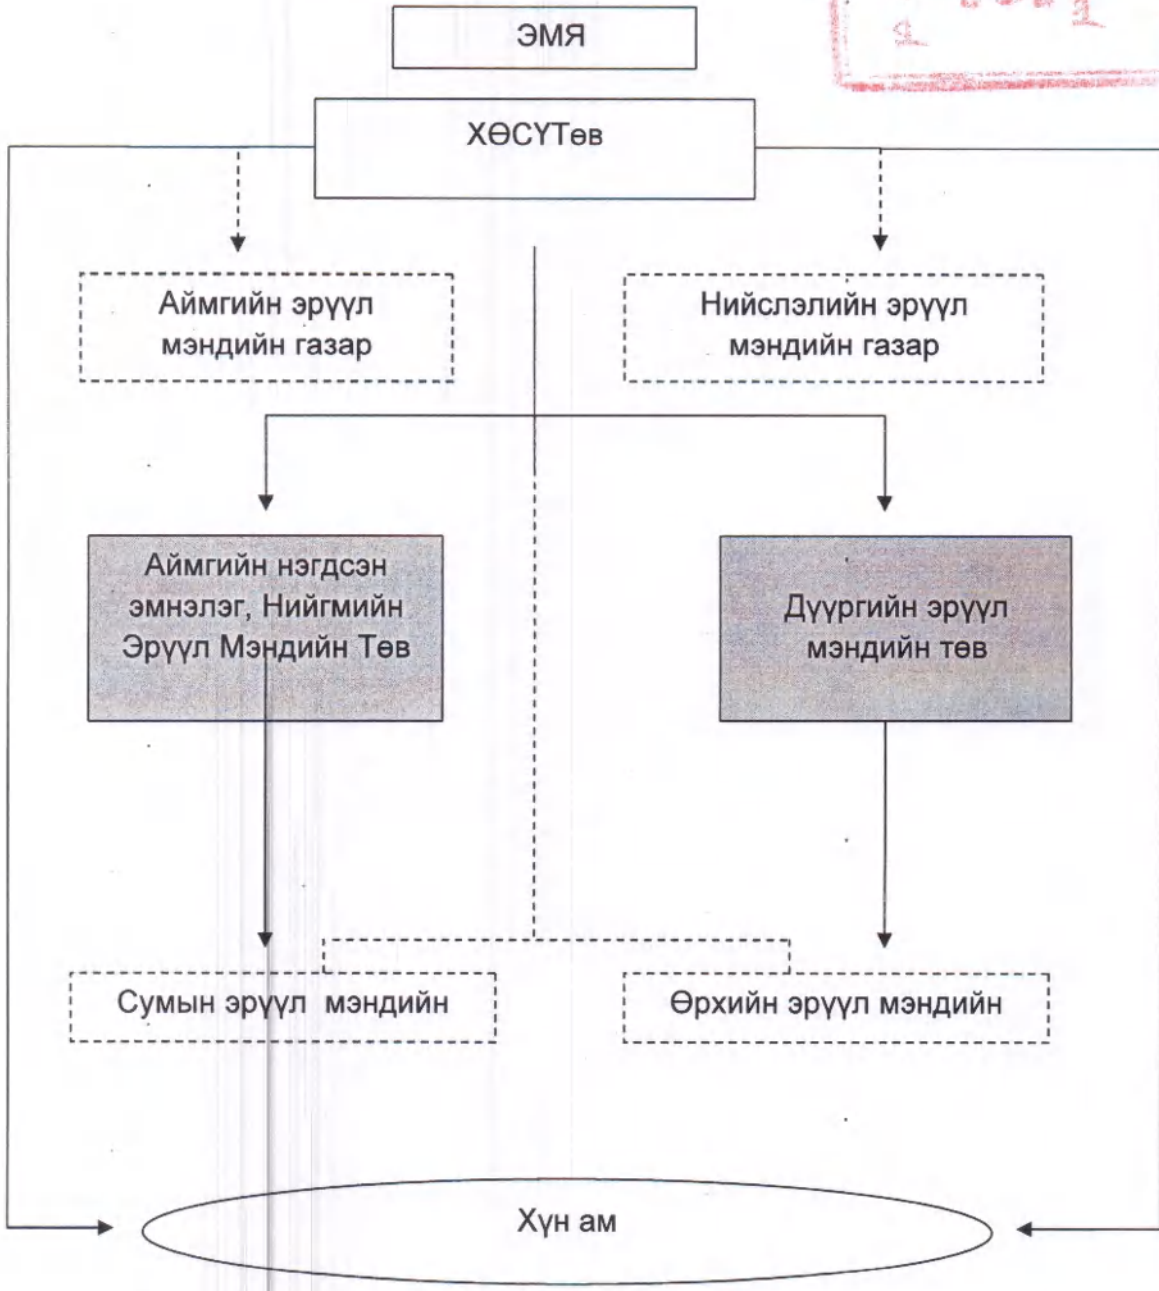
ЭМЯ

ХӨСҮТөв

Аймгийн эрүүл мэндийн газар

Нийслэлийн эрүүл мэндийн газар

Аймгийн нэгдсэн эмнэлэг, Нийгмийн Эрүүл Мэндийн Төв

Дүүргийн эрүүл мэндийн төв

Сумын эрүүл мэндийн

Өрхийн эрүүл мэндийн

Хүн ам